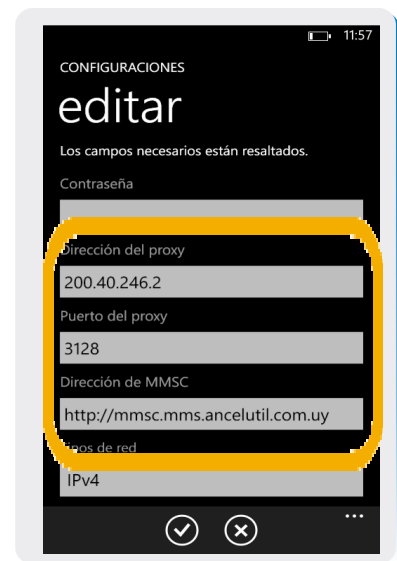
11:57

CONFIGURACIONES

editar

Los campos necesarios están resaltados.

Contraseña

Dirección del proxy

200.40.246.2

Puerto del proxy

3128

Dirección de MMSC

http://mmsc.mms.ancelutil.com.uy

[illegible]pos de red

IPv4

...